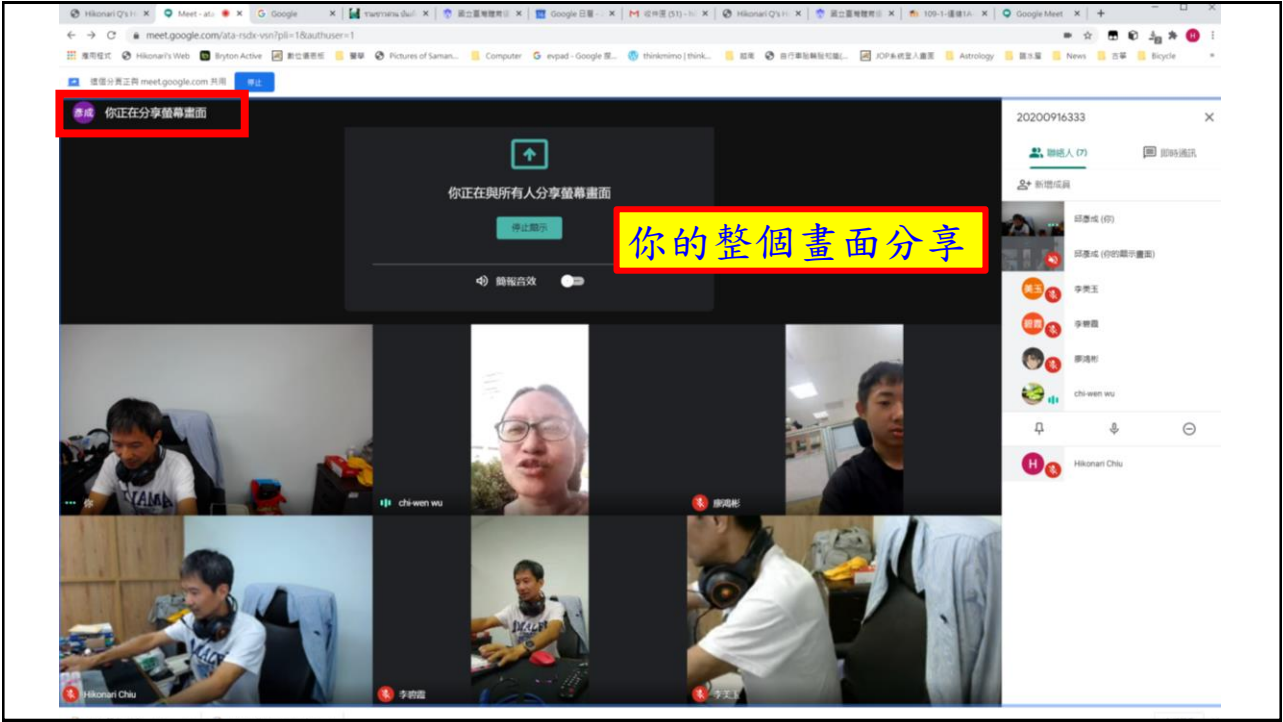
Hikonari Q's | Meet - ata | Google | 國立臺灣體育 | Google 日曆 | 收件匣 (51) | Hikonari Q's | 國立臺灣體育 | 109-1-運動 | Google Meet

meet.google.com/ata-rsdx-vsn?pli=1&authuser=1

應用程式 | Hikonari's Web | Bryton Active | 數位優思版 | 醫學 | Pictures of Saman... | Computer | evpad - Google 搜... | thinkmimo | think... | 紹果 | 自行車裝騎知識 | JOP系統登入畫面 | Astrology | 龍永屋 | News | 古箏 | Bicycle

這個分頁正與 meet.google.com 共用 停止

彥成 你正在分享螢幕畫面

你正在與所有人分享螢幕畫面

停止顯示

簡報音效

你的整個畫面分享

20200916333

聯絡人 (7) 即時通訊

新增成員

邱彥成 (你)

邱彥成 (你的顯示畫面)

李美玉

李曉薇

廖鴻彬

chi-wen wu

Hikonari Chiu

你

chi-wen wu

廖鴻彬

Hikonari Chiu

李曉薇

李美玉